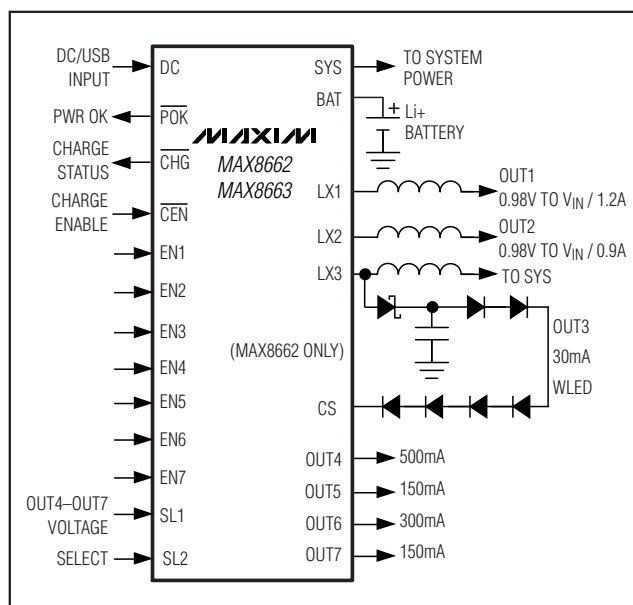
DC/USB INPUT
DC
PWR OK
$\overline{POK}$
CHARGE STATUS
$\overline{CHG}$
CHARGE ENABLE
$\overline{CEN}$
EN1
EN2
EN3
EN4
EN5
EN6
EN7
OUT4–OUT7 VOLTAGE
SL1
SELECT
SL2

MAXIM
MAX8662
MAX8663

SYS
TO SYSTEM POWER
BAT
+ Li+ BATTERY
LX1
OUT1
0.98V TO $V_{IN}$ / 1.2A
LX2
OUT2
0.98V TO $V_{IN}$ / 0.9A
LX3
TO SYS
(MAX8662 ONLY)
OUT3
30mA
WLED
CS
OUT4
500mA
OUT5
150mA
OUT6
300mA
OUT7
150mA